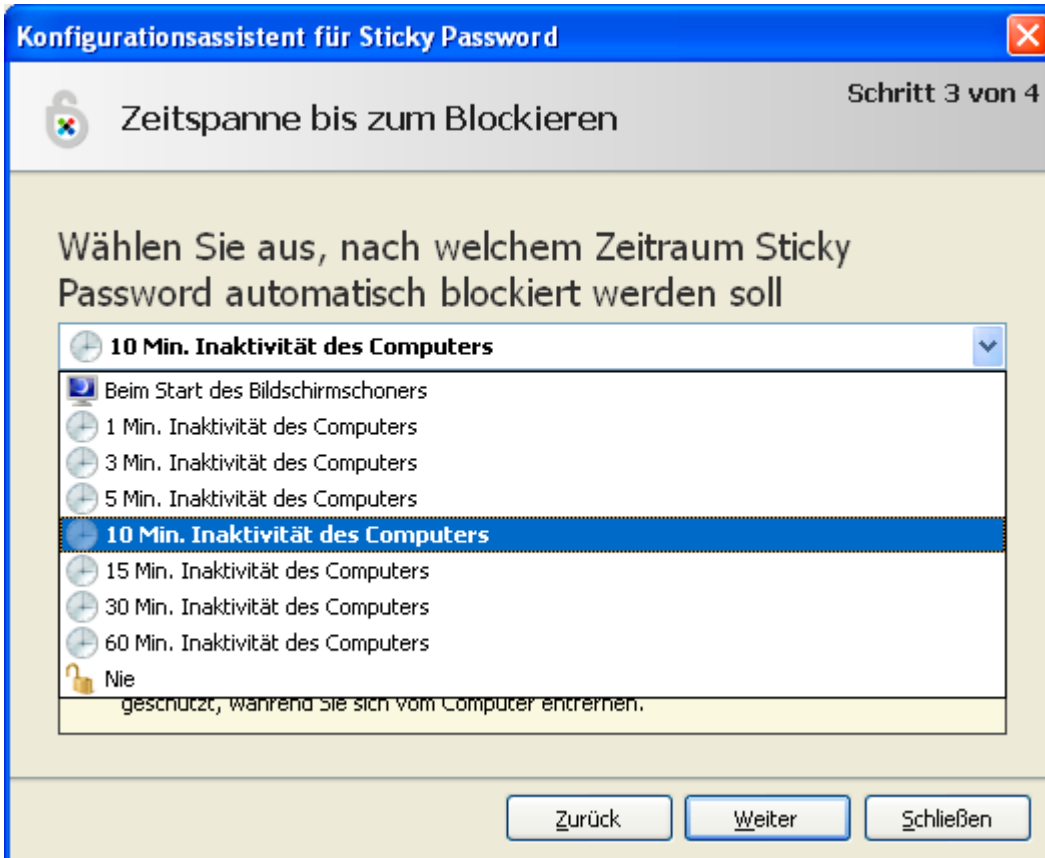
Konfigurationsassistent für Sticky Password

Zeitspanne bis zum Blockieren

Schritt 3 von 4

Wählen Sie aus, nach welchem Zeitraum Sticky Password automatisch blockiert werden soll

10 Min. Inaktivität des Computers

Beim Start des Bildschirmschoners
1 Min. Inaktivität des Computers
3 Min. Inaktivität des Computers
5 Min. Inaktivität des Computers
10 Min. Inaktivität des Computers
15 Min. Inaktivität des Computers
30 Min. Inaktivität des Computers
60 Min. Inaktivität des Computers
Nie

geschützt, während Sie sich vom Computer entfernen.

Zurück
Weiter
Schließen